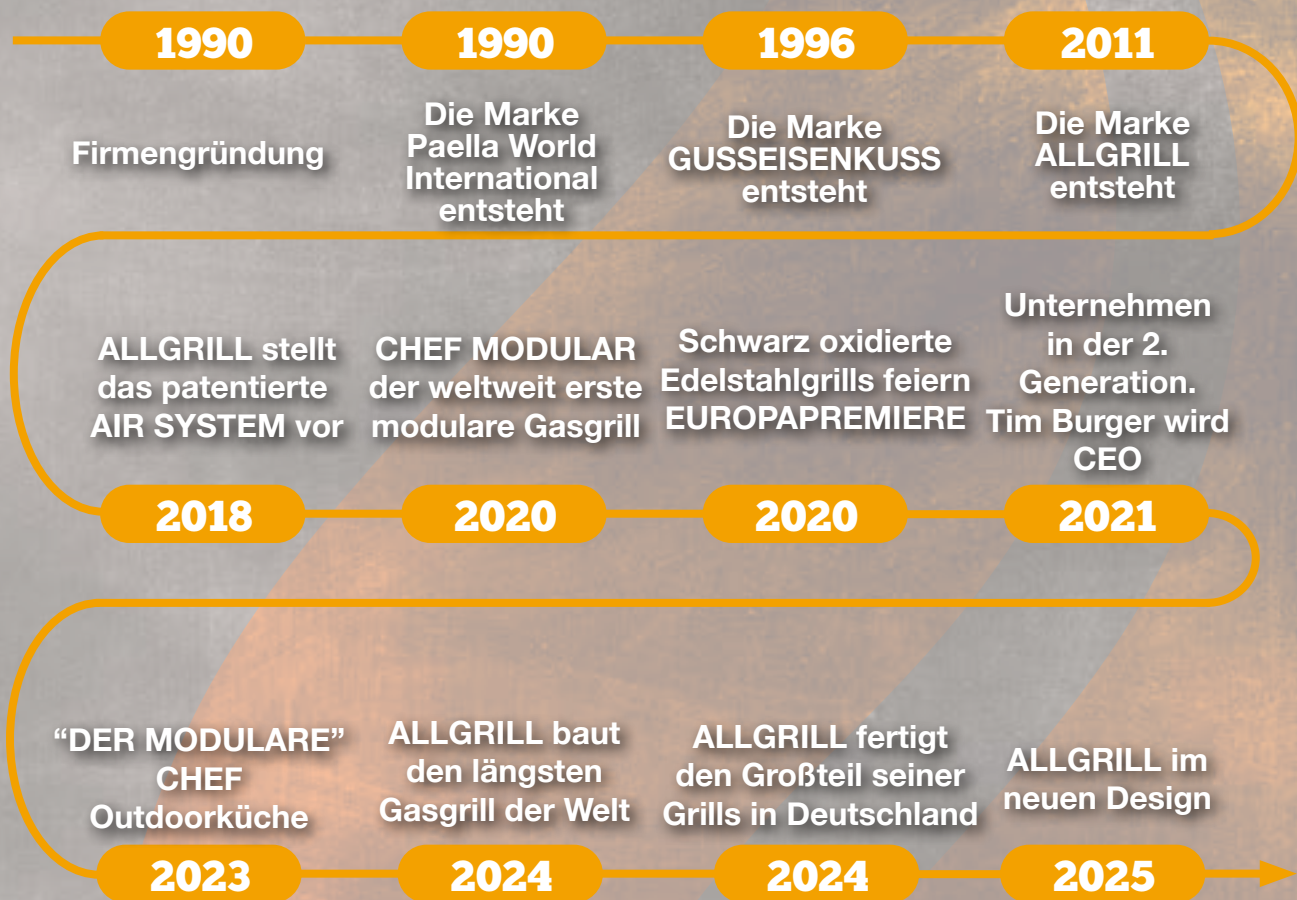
1990

Firmengründung

1990

Die Marke Paella World International entsteht

1996

Die Marke GUSSEISENKUSS entsteht

2011

Die Marke ALLGRILL entsteht

ALLGRILL stellt das patentierte AIR SYSTEM vor

2018

CHEF MODULAR der weltweit erste modulare Gasgrill

2020

Schwarz oxidierte Edelstahlgrills feiern EUROPAPREMIERE

2020

Unternehmen in der 2. Generation. Tim Burger wird CEO

2021

“DER MODULARE” CHEF Outdoorküche

2023

ALLGRILL baut den längsten Gasgrill der Welt

2024

ALLGRILL fertigt den Großteil seiner Grills in Deutschland

2024

ALLGRILL im neuen Design

2025